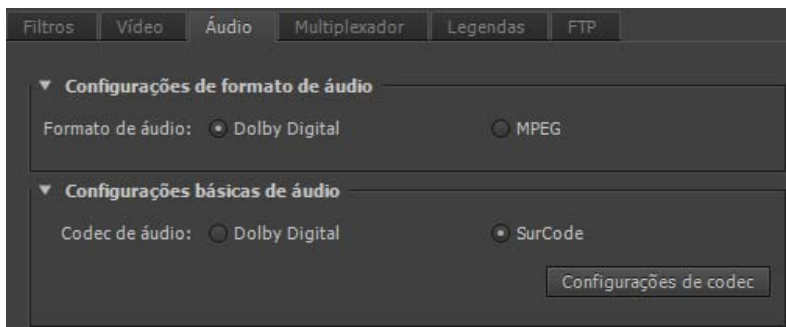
Filtros Vídeo Áudio Multiplexador Legendas FTP

▼ Configurações de formato de áudio

Formato de áudio: Dolby Digital MPEG

▼ Configurações básicas de áudio

Codec de áudio: Dolby Digital SurCode

Configurações de codec